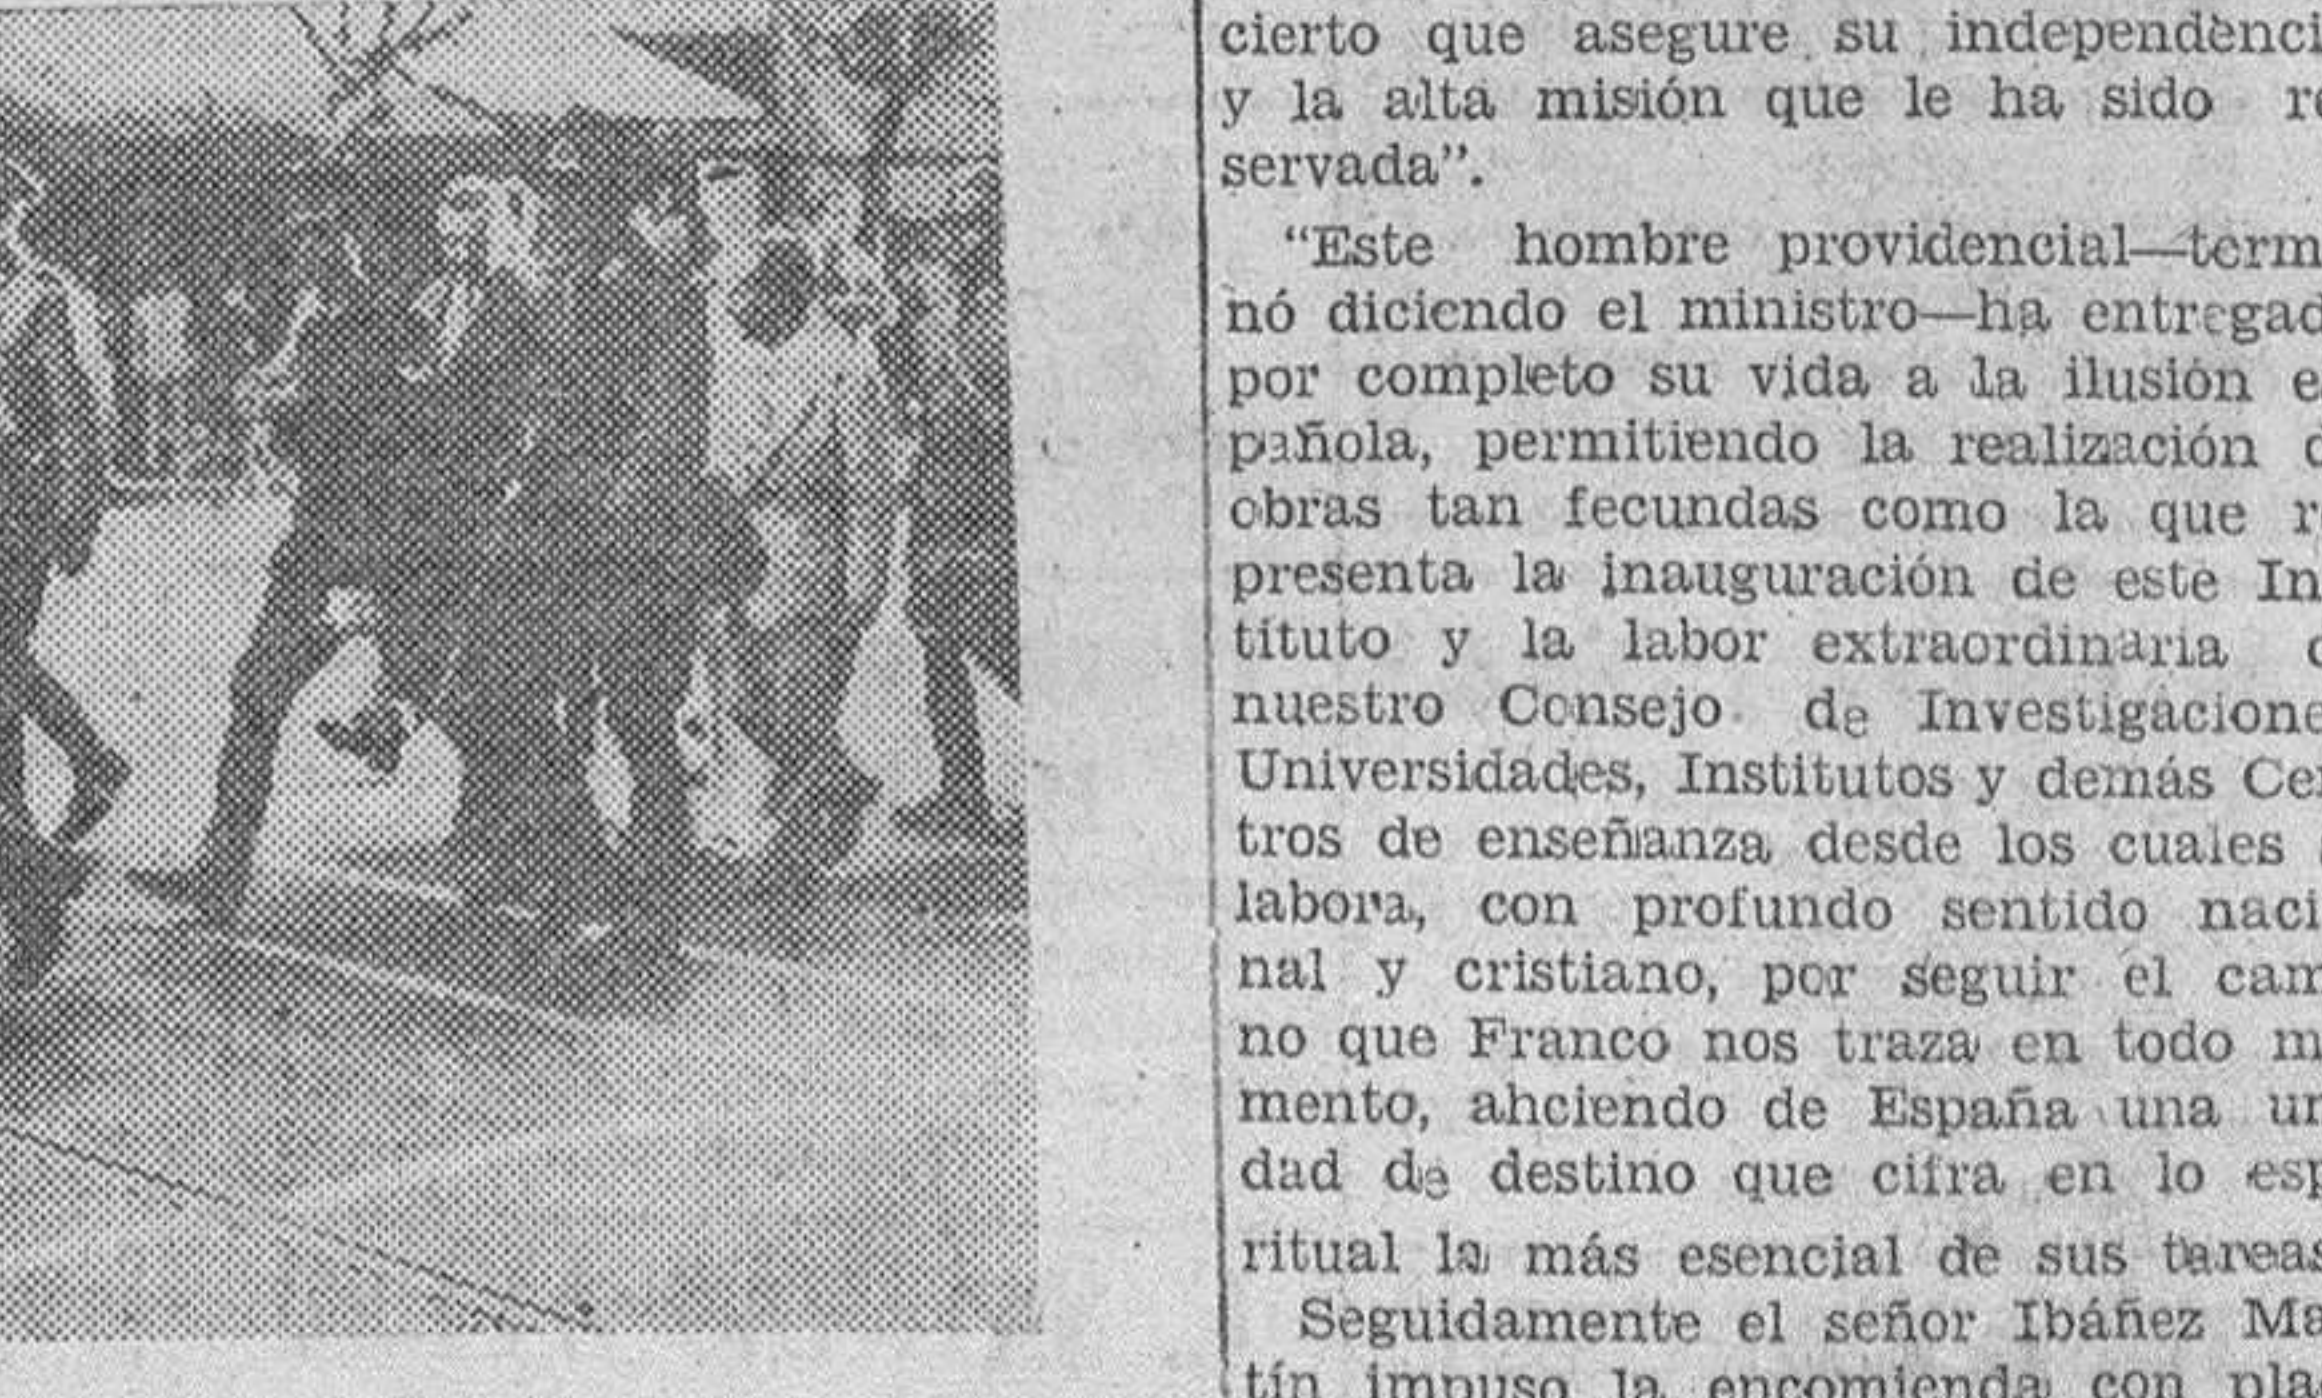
cierto que asegure su independènci y la alta misión que le ha sido re servada".

"Este hombre providencial—term nó diciendo el ministro—ha entregad por completo su vida a la ilusión e pañola, permitiendo la realización d obras tan fecundas como la que r presenta la inauguración de este In tituto y la labor extraordinaria d nuestro Consejo de Investigacione Universidades, Institutos y demás Cen tros de enseñanza desde los cuales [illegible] labora, con profundo sentido naci nal y cristiano, por seguir el cam no que Franco nos traza en todo m mento, ahciendo de España una un dad de destino que cifra en lo esp ritual la más esencial de sus tareas

Seguidamente el señor Ibáñez Ma tín impuso la encomienda con pla